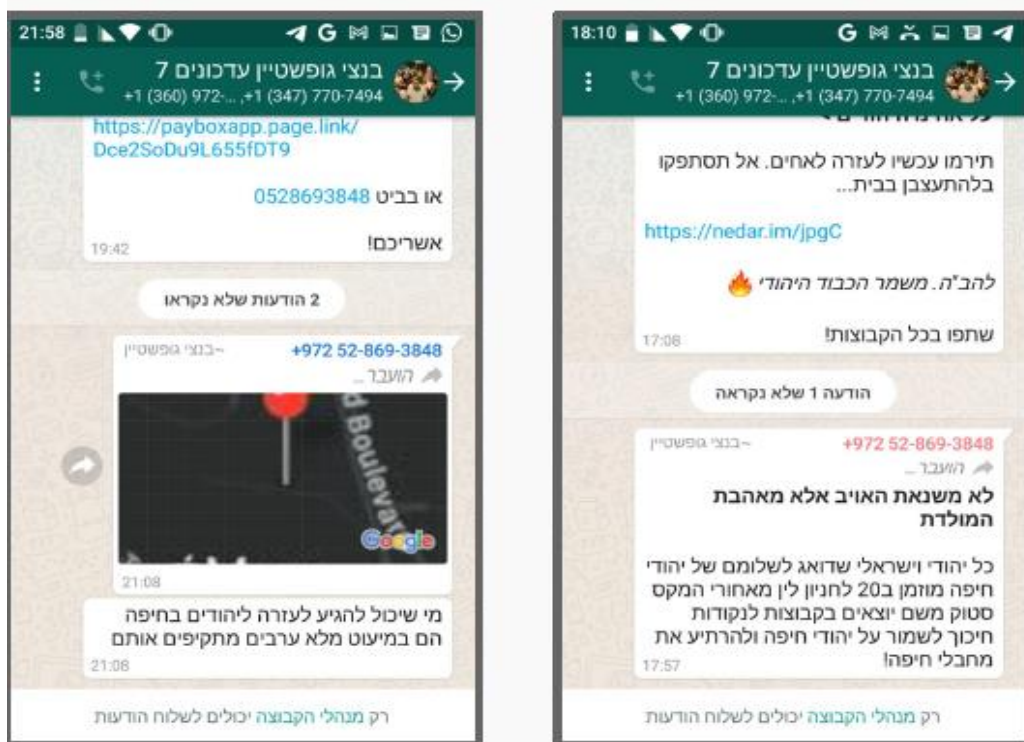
21:58

בנצי גופשטיין עדכונים 7
+1 (360) 972-... ,+1 (347) 770-7494

https://payboxapp.page.link/Dce2SoDu9L655fDT9

או בביט 0528693848

אשריכם!
19:42

2 הודעות שלא נקראו

+972 52-869-3848 ~בנצי גופשטיין
הועבר...

Boulevard
Google
21:08

מי שיכול להגיע לעזרה ליהודים בחיפה הם במיעוט מלא ערבים מתקיפים אותם
21:08

רק מנהלי הקבוצה יכולים לשלוח הודעות

18:10

בנצי גופשטיין עדכונים 7
+1 (360) 972-... ,+1 (347) 770-7494

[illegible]

תירמו עכשיו לעזרה לאחים. אל תסתפקו בלהתעצבן בבית...

https://nedar.im/jpgC

להב"ה. משמר הכבוד היהודי

שתפו בכל הקבוצות!
17:08

הודעה 1 שלא נקראה

+972 52-869-3848 ~בנצי גופשטיין
הועבר...

לא משנאת האויב אלא מאהבת המולדת

כל יהודי וישראלי שדואג לשלומם של יהודי חיפה מוזמן ב20 לחניון לין מאחורי המקס סטוק משם יוצאים בקבוצות לנקודות חיכוך לשמור על יהודי חיפה ולהרתיע את מחבלי חיפה!
17:57

רק מנהלי הקבוצה יכולים לשלוח הודעות